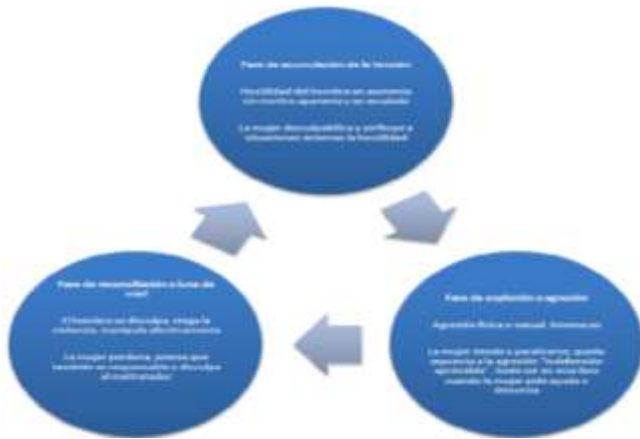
Fase de acumulación de la tensión

Hostilidad del hombre en aumento sin motivo aparente y sin escalada

La mujer disculpabiliza y atribuye a situaciones externas la hostilidad

Fase de explosión o agresión

Agresión física o sexual. Amenazas

La mujer tiende a paralizarse, queda expuesta a la agresión "indefensión aprendida". Suele ser en esta fase cuando la mujer pide ayuda o denuncia

Fase de reconciliación o luna de miel

El hombre se disculpa, niega la violencia, manipula afectivamente

La mujer perdona, piensa que también es responsable o disculpa al maltratador